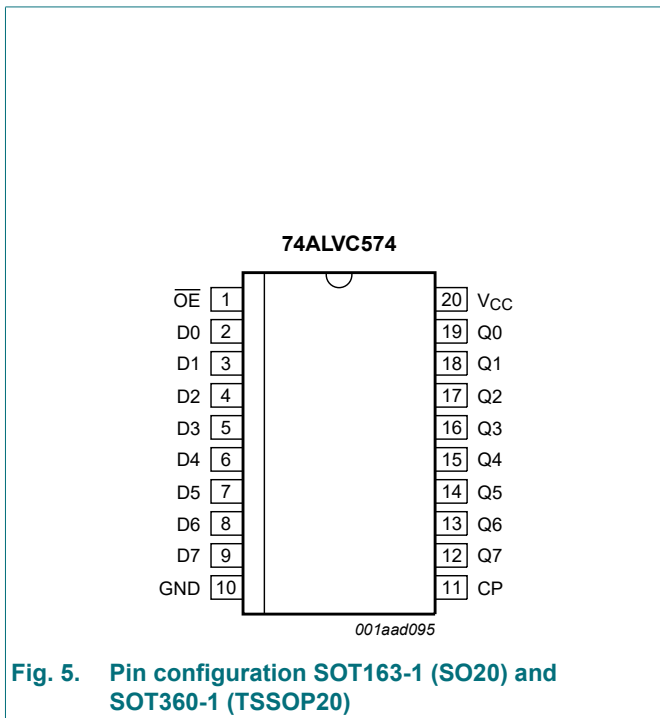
74ALVC574

$\overline{OE}$ 1
D0 2
D1 3
D2 4
D3 5
D4 6
D5 7
D6 8
D7 9
GND 10

20 $V_{CC}$
19 Q0
18 Q1
17 Q2
16 Q3
15 Q4
14 Q5
13 Q6
12 Q7
11 CP

001aad095

Fig. 5. Pin configuration SOT163-1 (SO20) and SOT360-1 (TSSOP20)